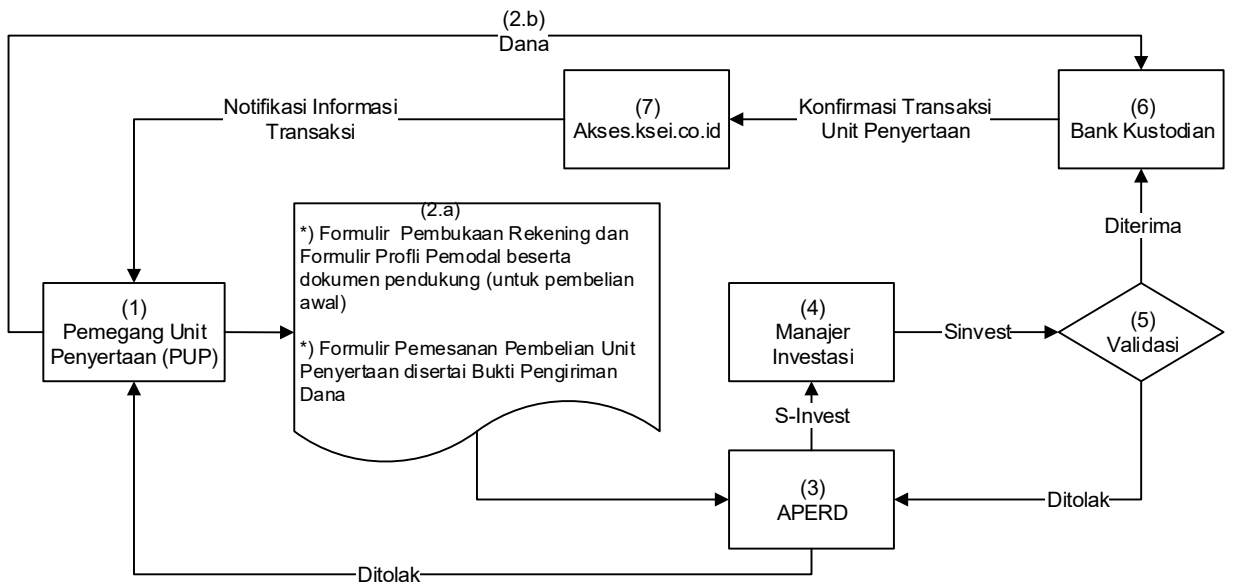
(2.b)
Dana

Notifikasi Informasi Transaksi

(7)
Akses.ksei.co.id

Konfirmasi Transaksi Unit Penyertaan

(6)
Bank Kustodian

(2.a)
*) Formulir Pembukaan Rekening dan Formulir Profli Pemodal beserta dokumen pendukung (untuk pembelian awal)

*) Formulir Pemesanan Pembelian Unit Penyertaan disertai Bukti Pengiriman Dana

Diterima

(1)
Pemegang Unit Penyertaan (PUP)

(4)
Manajer Investasi

Sinvest

(5)
Validasi

S-Invest

(3)
APERD

Ditolak

Ditolak